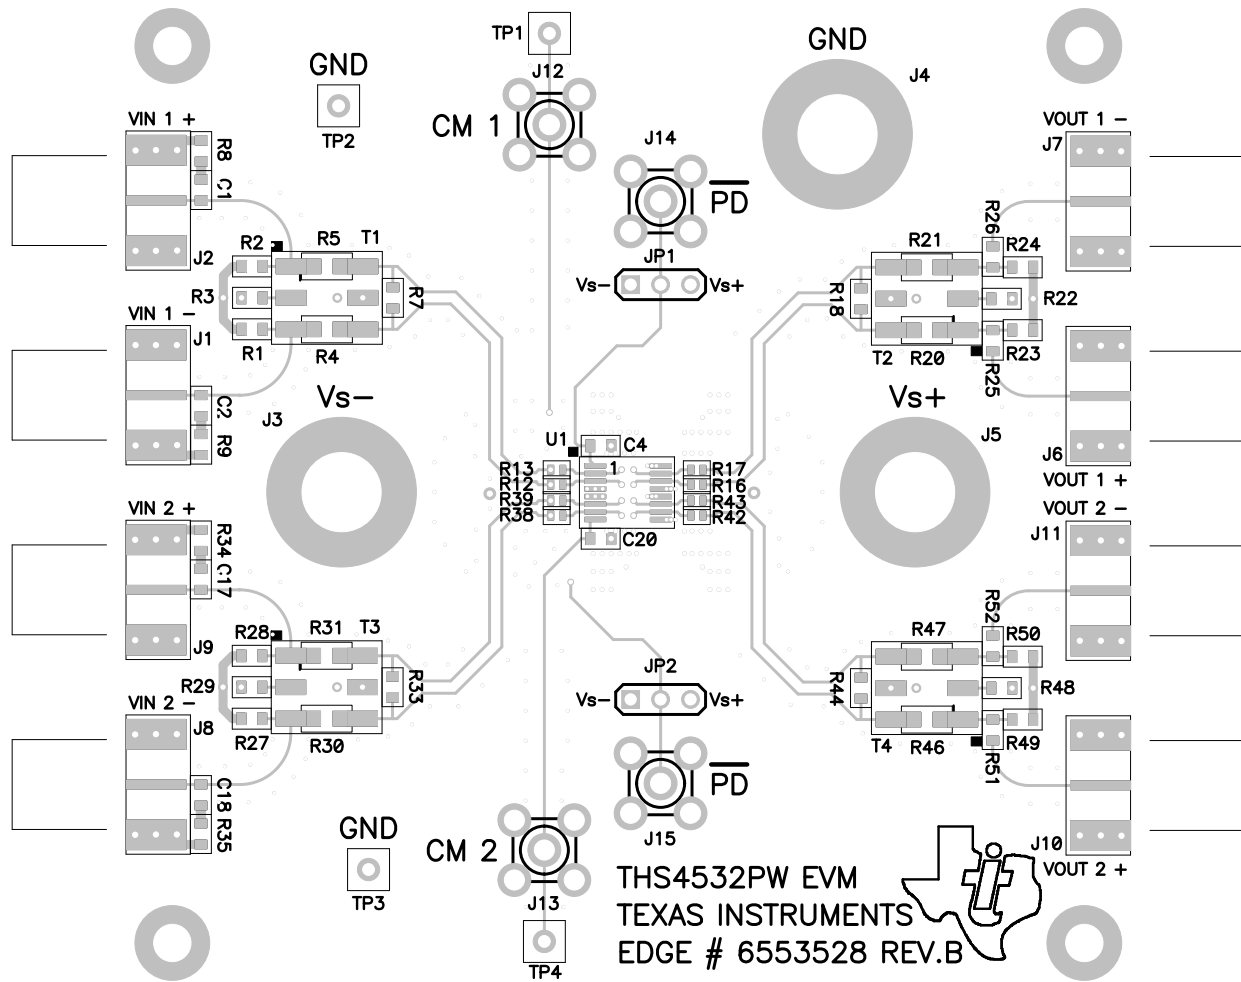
TP1
J12
CM 1
GND
TP2
GND
J4
J14
$\overline{PD}$
VIN 1 +
R8
C1
J2
R2
R5
T1
R3
R7
R1
R4
VIN 1 −
J1
JP1
Vs−
Vs+
VOUT 1 −
J7
R26
R24
R21
R18
R22
T2
R20
R23
R25
C2
R9
J3
Vs−
Vs+
J5
J6
VOUT 1 +
U1
C4
1
R13
R12
R39
R38
R17
R16
R43
R42
C20
VIN 2 +
R34
C17
J9
R28
R31
T3
R29
R33
R27
R30
VIN 2 −
J8
C18
R35
JP2
Vs−
Vs+
$\overline{PD}$
J15
VOUT 2 −
J11
R52
R50
R47
R44
R48
T4
R46
R49
R51
J10
VOUT 2 +
GND
TP3
CM 2
J13
TP4
THS4532PW EVM
TEXAS INSTRUMENTS
EDGE # 6553528 REV.B